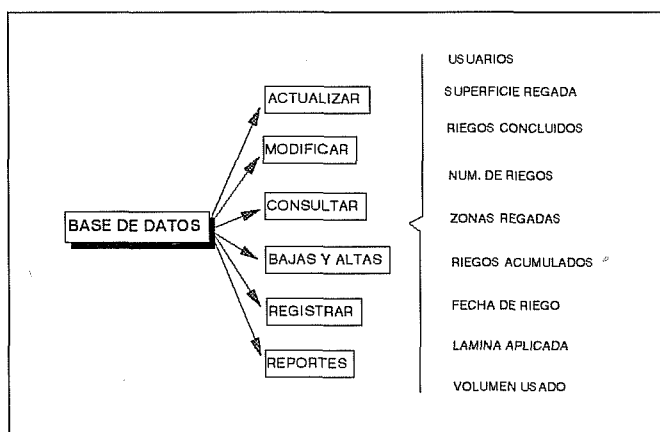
BASE DE DATOS

ACTUALIZAR

MODIFICAR

CONSULTAR

BAJAS Y ALTAS

REGISTRAR

REPORTES

USUARIOS

SUPERFICIE REGADA

RIEGOS CONCLUIDOS

NUM. DE RIEGOS

ZONAS REGADAS

RIEGOS ACUMULADOS

FECHA DE RIEGO

LAMINA APLICADA

VOLUMEN USADO